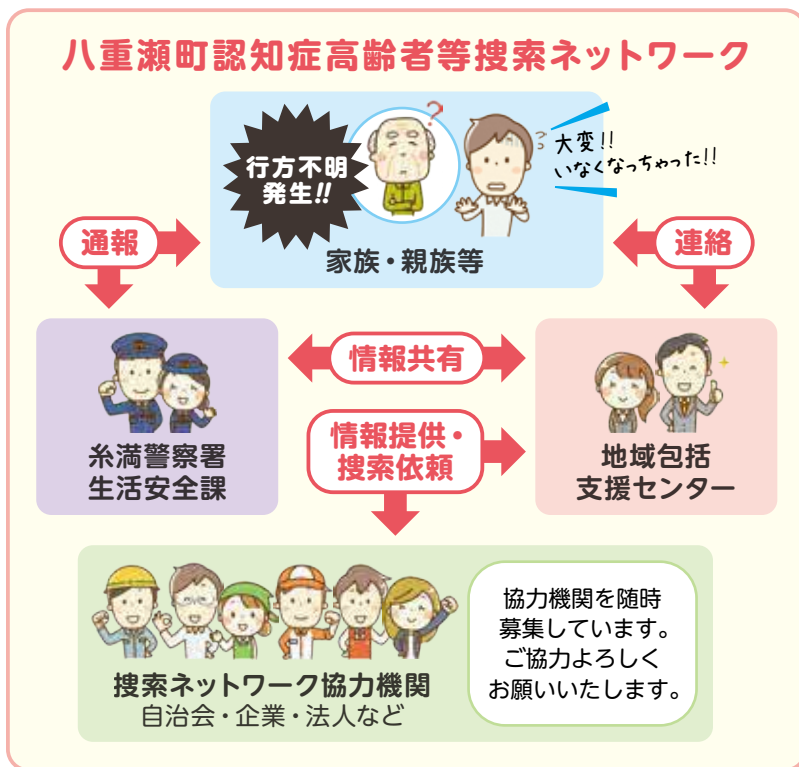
八重瀬町認知症高齢者等捜索ネットワーク

行方不明発生!!

大変!!
いなくなっちゃった!!

家族・親族等

通報

連絡

糸満警察署
生活安全課

情報共有

地域包括
支援センター

情報提供・
捜索依頼

捜索ネットワーク協力機関
自治会・企業・法人など

協力機関を随時
募集しています。
ご協力よろしく
お願いいたします。